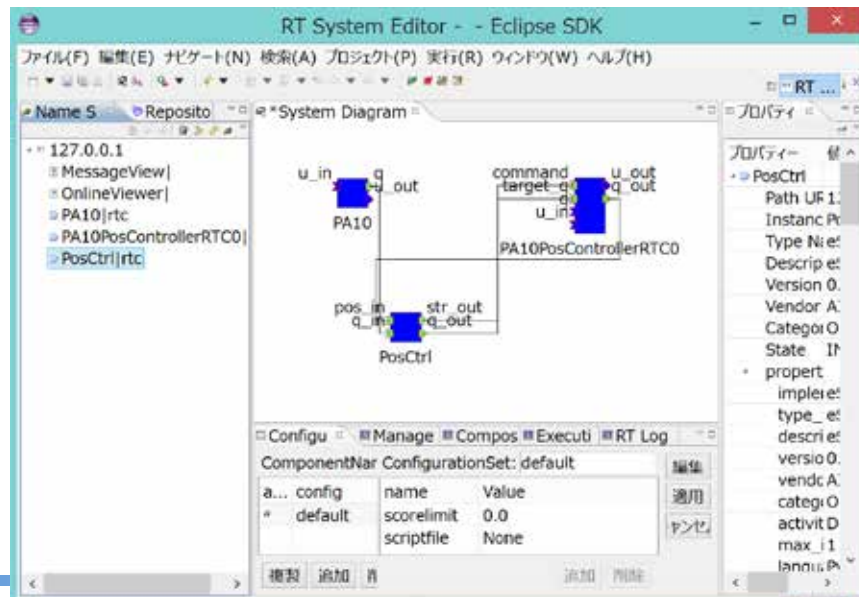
RT System Editor - - Eclipse SDK

ファイル(F) 編集(E) ナビゲート(N) 検索(A) プロジェクト(P) 実行(R) ウィンドウ(W) ヘルプ(H)

RT ...

Name S Reposito

127.0.0.1
MessageView|
OnlineViewer|
PA10|rtc
PA10PosControllerRTC0|
PosCtrl|rtc

*System Diagram

u_in q u_out
PA10

command target_q q u_in u_out q_out
PA10PosControllerRTC0

pos_in q_in str_out q_out
PosCtrl

Configu Manage Compos Executi RT Log

ComponentNar ConfigurationSet: default

| a... | config | name | Value |
|---|---|---|---|
| * | default | scorelimit | 0.0 |
| | | scriptfile | None |

編集
適用
ｷｬﾝｾﾙ

複製 追加 削

追加 削除

プロパティ

プロパティ 値
PosCtrl
Path UF 1
Instanc P
Type N e
Descrip e
Version 0.
Vendor A
Categoi O
State I
propert
impler e
type_ e
descri e
versio 0.
vendc A
categ O
activit D
max_i 1
langu P